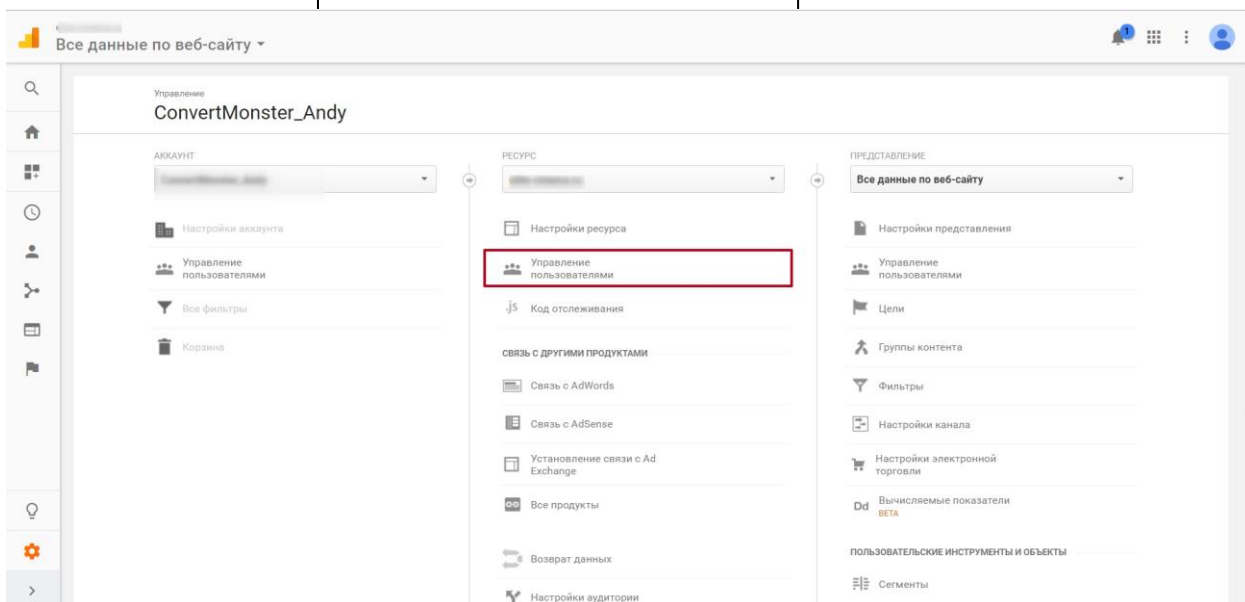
Все данные по веб-сайту

Управление
ConvertMonster_Andy

АККАУНТ
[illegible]

Настройки аккаунта
Управление пользователями
Все фильтры
Корзина

РЕСУРС
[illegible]

Настройки ресурса
Управление пользователями
.js Код отслеживания

СВЯЗЬ С ДРУГИМИ ПРОДУКТАМИ
Связь с AdWords
Связь с AdSense
Установление связи с Ad Exchange
Все продукты
Возврат данных
Настройки аудитории

ПРЕДСТАВЛЕНИЕ
Все данные по веб-сайту

Настройки представления
Управление пользователями
Цели
Группы контента
Фильтры
Настройки канала
Настройки электронной торговли
Dd Вычисляемые показатели BETA

ПОЛЬЗОВАТЕЛЬСКИЕ ИНСТРУМЕНТЫ И ОБЪЕКТЫ
Сегменты